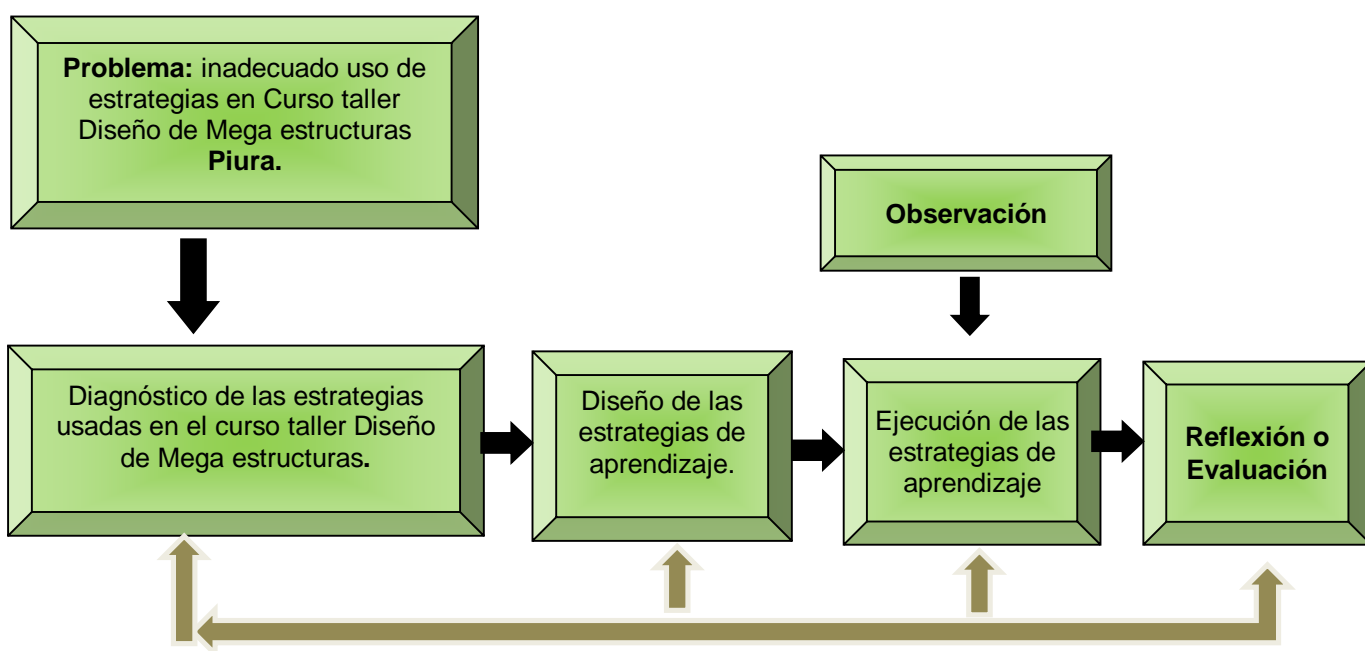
**Problema:** inadecuado uso de estrategias en Curso taller Diseño de Mega estructuras **Piura.**

**Observación**

Diagnóstico de las estrategias usadas en el curso taller Diseño de Mega estructuras.

Diseño de las estrategias de aprendizaje.

Ejecución de las estrategias de aprendizaje

**Reflexión o Evaluación**